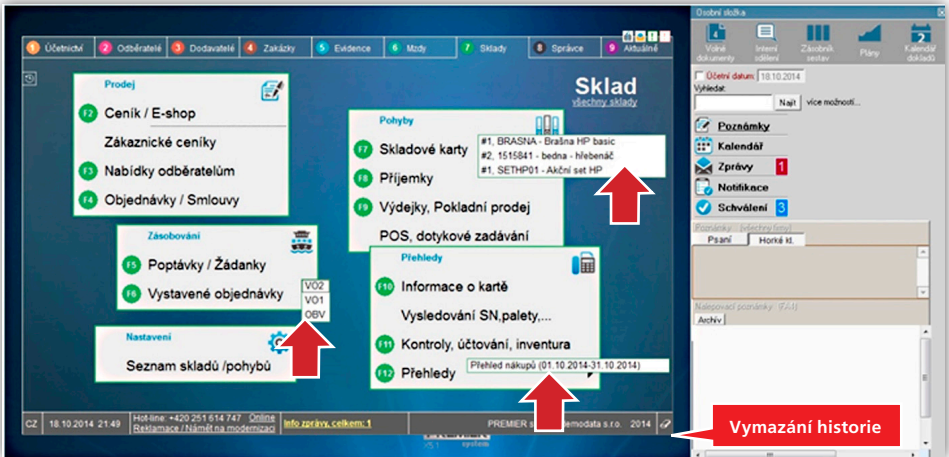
1 Účetnictví | 2 Odběratelé | 3 Dodavatelé | 4 Zakázky | 5 Evidence | 6 Mzdy | 7 Sklady | 8 Správce | 9 Aktuálně

Sklad
všechny sklady

Prodej
F2 Ceník / E-shop
Zákaznické ceníky
F3 Nabídky odběratelům
F4 Objednávky / Smlouvy

Pohyby
F7 Skladové karty
#1, BRASNA - Brašna HP basic
#2, 1515841 - bedna - hřebenáč
#1, SETHP01 - Akční set HP
F8 Příjemky
F9 Výdejky, Pokladní prodej
POS, dotykové zadávání

Zásobování
F5 Poptávky / Žádanky
F6 Vystavené objednávky
VO2
VO1
OBV

Přehledy
F10 Informace o kartě
Vysledování SN,palety,...
F11 Kontroly, účtování, inventura
F12 Přehledy
Přehled nákupů (01.10.2014-31.10.2014)

Nastavení
Seznam skladů /pohybů

CZ | 18.10.2014 21:49 | Hot-line: +420 251 614 747 Online | Reklamace / Námět na modernizaci | Info zprávy, celkem: 1 | PREMIER s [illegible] emodata s.r.o. | 2014

Osobní složka
Volné dokumenty | Interní sdílení | Zásobník sestav | Plány | Kalendář dokladů
Účetní datum: 18.10.2014
Vyhledat:
Najít | více možností...
Poznámky
Kalendář
Zprávy 1
Notifikace
Schválení 3
Poznámky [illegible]
Psaní | Horké kl.
Nalepovací poznámky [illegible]
Archiv

Vymazání historie